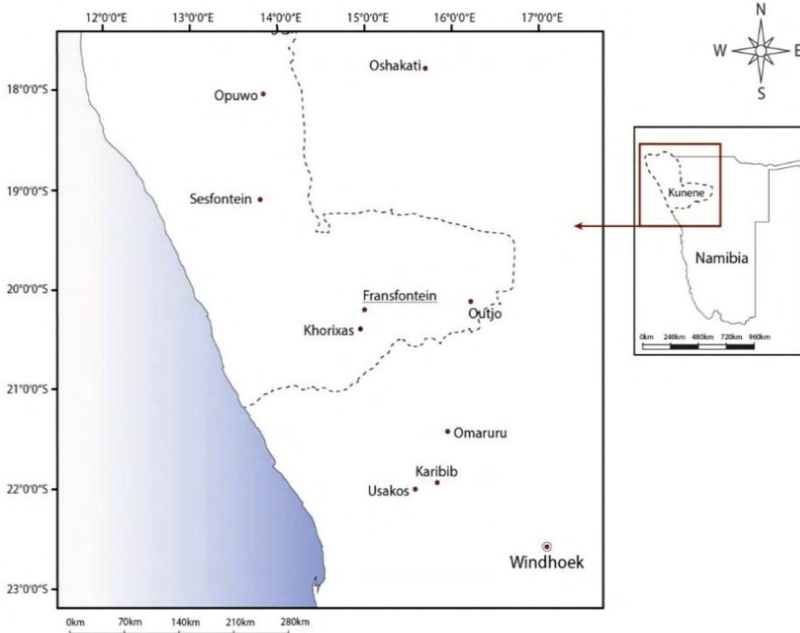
12°0'0"E 13°0'0"E 14°0'0"E 15°0'0"E 16°0'0"E 17°0'0"E

N
W E
S

18°0'0"S
19°0'0"S
20°0'0"S
21°0'0"S
22°0'0"S
23°0'0"S

Oshakati
Opuwo
Sesfontein
Fransfontein
Outjo
Khorixas
Omaruru
Karibib
Usakos
Windhoek

Kunene
Namibia
0km 240km 480km 720km 960km

0km 70km 140km 210km 280km